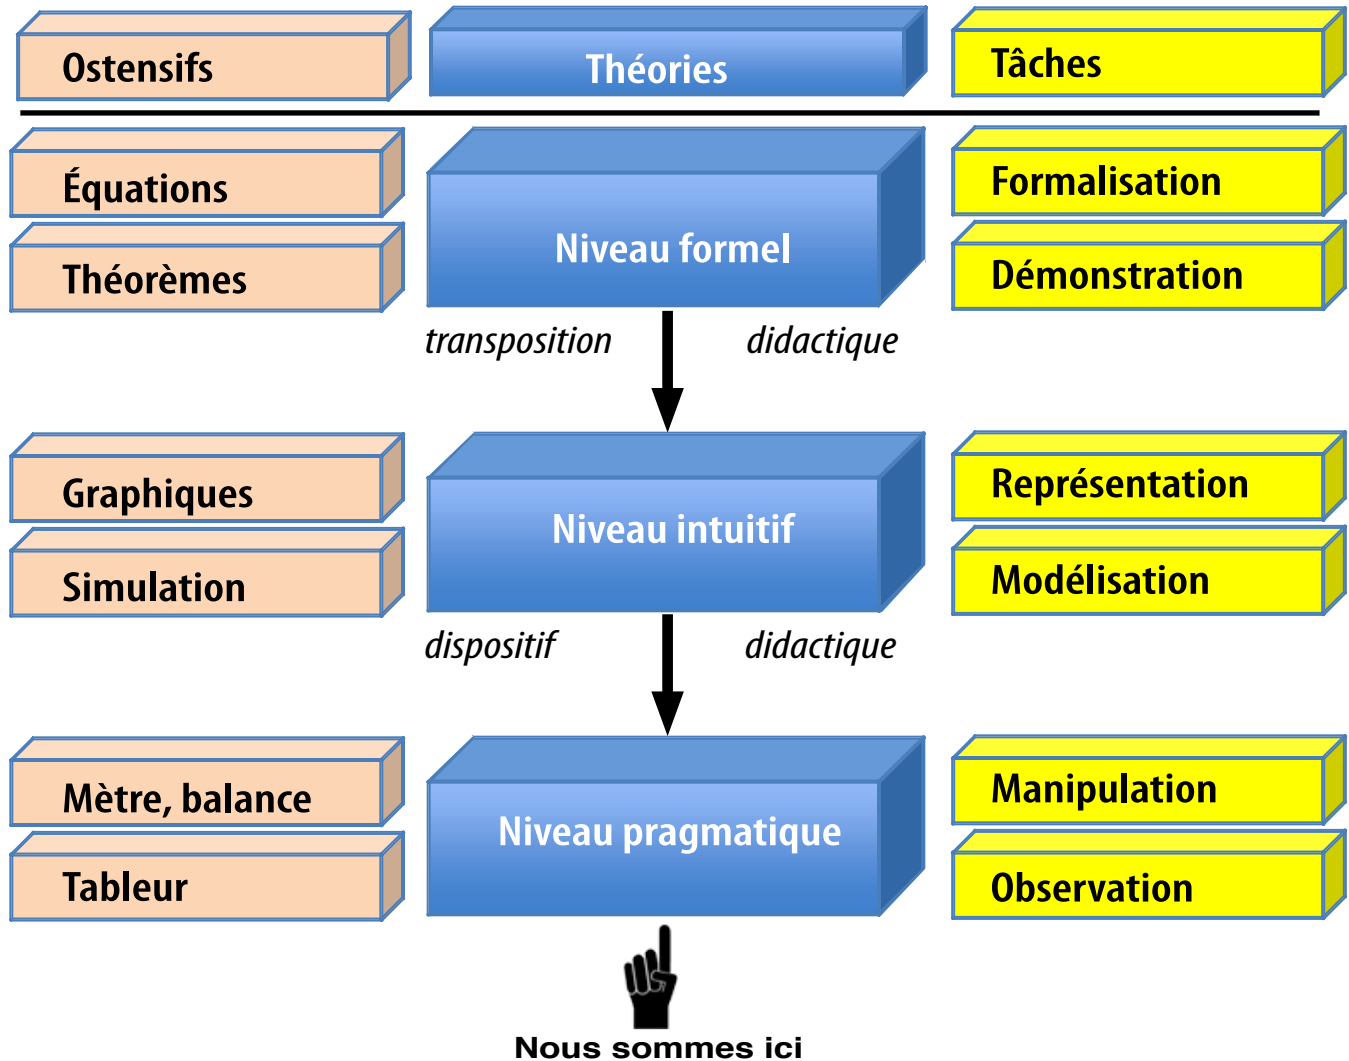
Ostensifs

Théories

Tâches

Équations

Théorèmes

Niveau formel

Formalisation

Démonstration

transposition

didactique

Graphiques

Simulation

Niveau intuitif

Représentation

Modélisation

dispositif

didactique

Mètre, balance

Tableur

Niveau pragmatique

Manipulation

Observation

Nous sommes ici